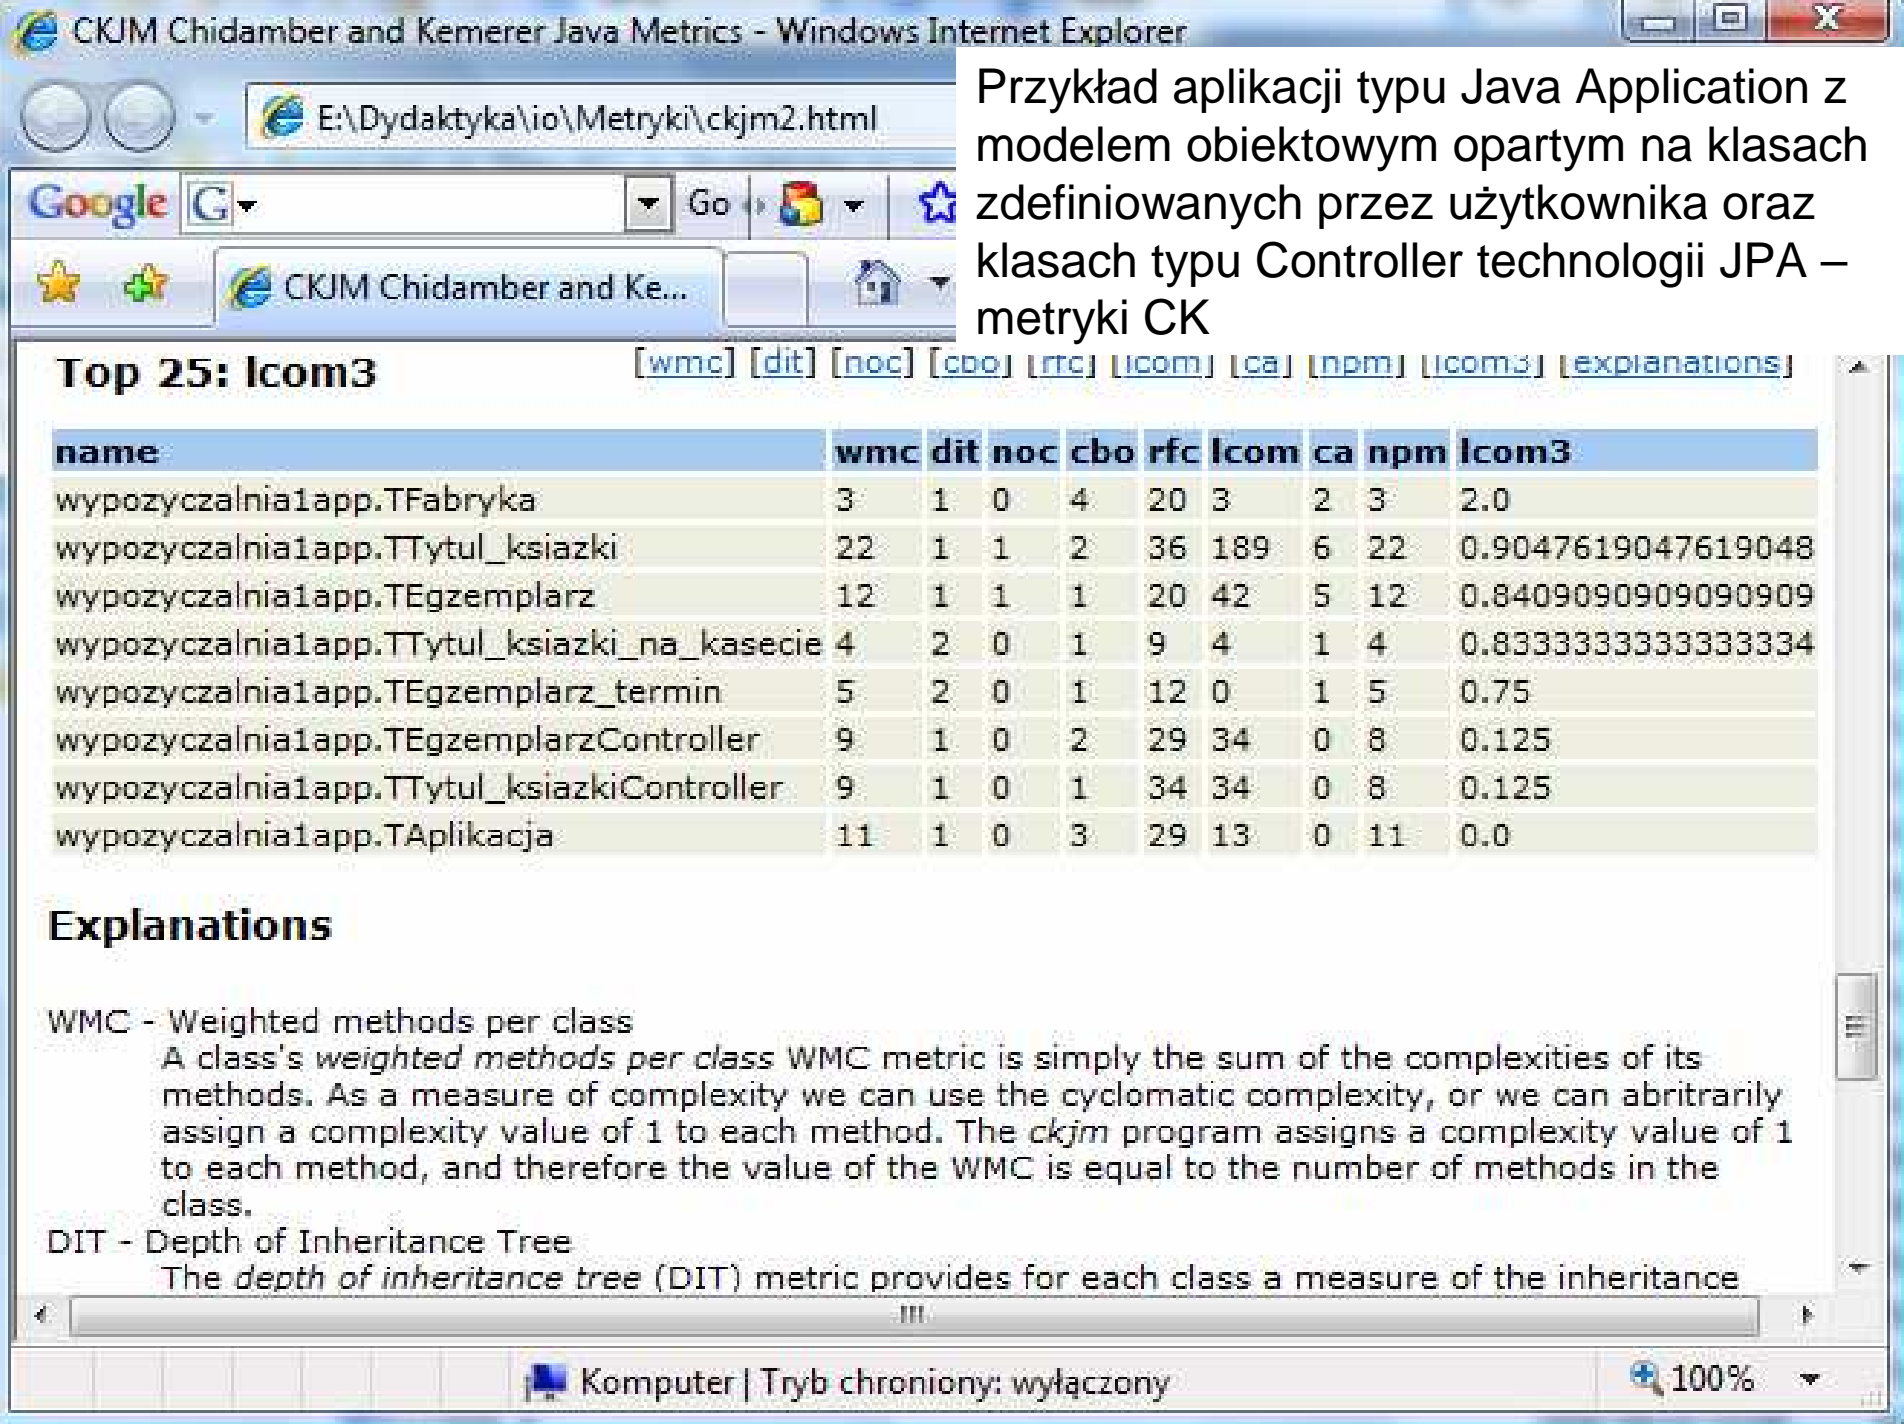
CKJM Chidamber and Kemerer Java Metrics - Windows Internet Explorer

E:\Dydaktyka\io\Metryki\ckjm2.html

Google G Go

CKJM Chidamber and Ke...

Przykład aplikacji typu Java Application z modelem obiektowym opartym na klasach zdefiniowanych przez użytkownika oraz klasach typu Controller technologii JPA – metryki CK

Top 25: lcom3

[wmc] [dit] [noc] [cbo] [rfc] [lcom] [ca] [npm] [lcom3] [explanations]

| name | wmc | dit | noc | cbo | rfc | lcom | ca | npm | lcom3 |
|---|---|---|---|---|---|---|---|---|---|
| wypozyczalnia1app.TFabryka | 3 | 1 | 0 | 4 | 20 | 3 | 2 | 3 | 2.0 |
| wypozyczalnia1app.TTytul_ksiazki | 22 | 1 | 1 | 2 | 36 | 189 | 6 | 22 | 0.9047619047619048 |
| wypozyczalnia1app.TEgzemplarz | 12 | 1 | 1 | 1 | 20 | 42 | 5 | 12 | 0.8409090909090909 |
| wypozyczalnia1app.TTytul_ksiazki_na_kasecie | 4 | 2 | 0 | 1 | 9 | 4 | 1 | 4 | 0.8333333333333334 |
| wypozyczalnia1app.TEgzemplarz_termin | 5 | 2 | 0 | 1 | 12 | 0 | 1 | 5 | 0.75 |
| wypozyczalnia1app.TEgzemplarzController | 9 | 1 | 0 | 2 | 29 | 34 | 0 | 8 | 0.125 |
| wypozyczalnia1app.TTytul_ksiazkiController | 9 | 1 | 0 | 1 | 34 | 34 | 0 | 8 | 0.125 |
| wypozyczalnia1app.TAplikacja | 11 | 1 | 0 | 3 | 29 | 13 | 0 | 11 | 0.0 |

Explanations

WMC - Weighted methods per class
A class's weighted methods per class WMC metric is simply the sum of the complexities of its methods. As a measure of complexity we can use the cyclomatic complexity, or we can abritrarily assign a complexity value of 1 to each method. The ckjm program assigns a complexity value of 1 to each method, and therefore the value of the WMC is equal to the number of methods in the class.
DIT - Depth of Inheritance Tree
The depth of inheritance tree (DIT) metric provides for each class a measure of the inheritance

Komputer | Tryb chroniony: wyłączony

100%